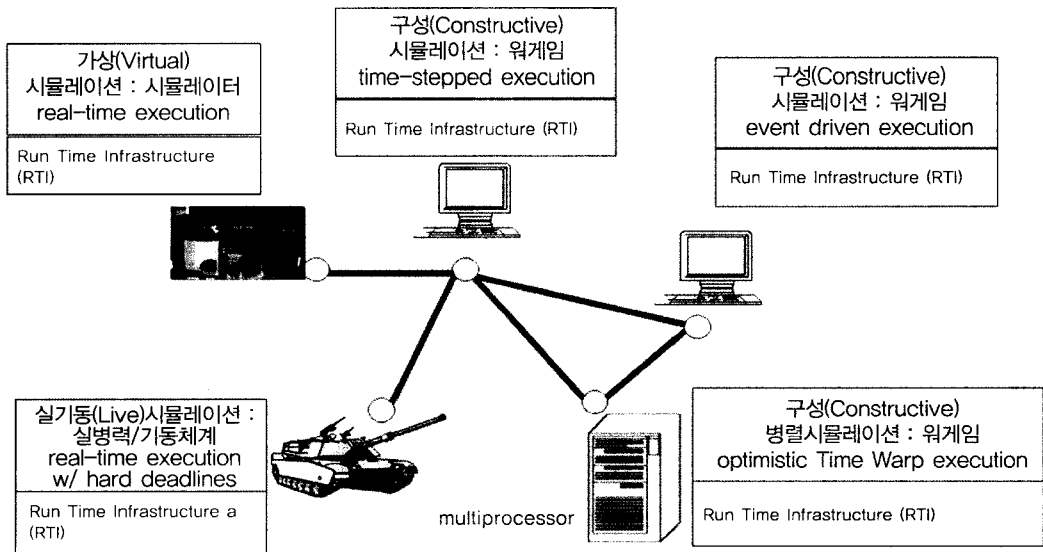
구성(Constructive)
시뮬레이션 : 워게임
time-stepped execution

Run Time Infrastructure (RTI)

가상(Virtual)
시뮬레이션 : 시뮬레이터
real-time execution

Run Time Infrastructure (RTI)

구성(Constructive)
시뮬레이션 : 워게임
event driven execution

Run Time Infrastructure (RTI)

실기동(Live)시뮬레이션 :
실병력/기동체계
real-time execution
w/ hard deadlines

Run Time Infrastructure a (RTI)

multiprocessor

구성(Constructive)
병렬시뮬레이션 : 워게임
optimistic Time Warp execution

Run Time Infrastructure (RTI)